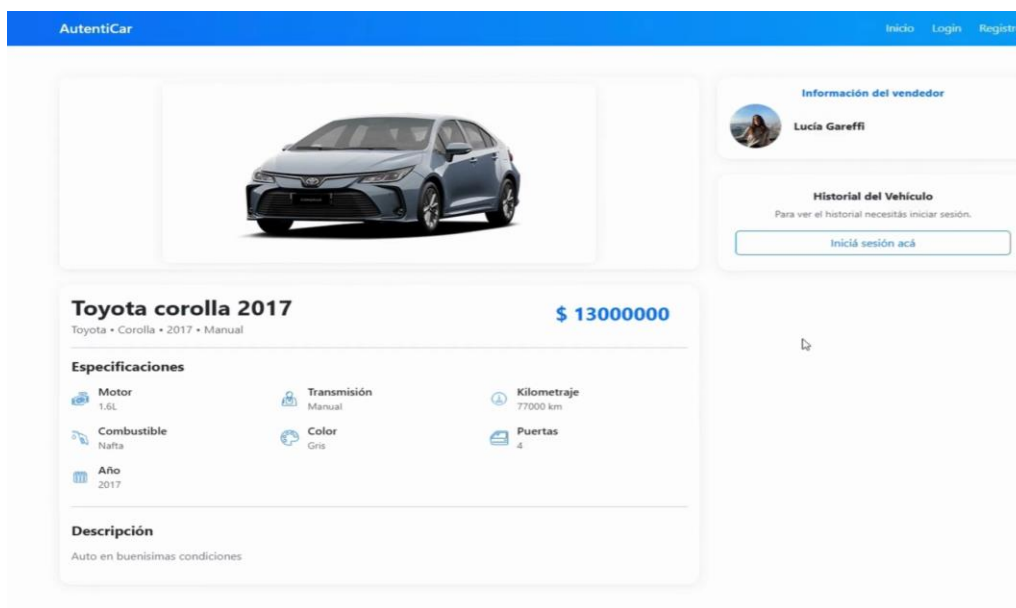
AutentiCar

Inicio Login Registr

Información del vendedor

Lucía Gareffi

Historial del Vehículo

Para ver el historial necesitás iniciar sesión.

Iniciá sesión acá

Toyota corolla 2017

Toyota • Corolla • 2017 • Manual

$ 13000000

Especificaciones

Motor
1.6L

Transmisión
Manual

Kilometraje
77000 km

Combustible
Nafta

Color
Gris

Puertas
4

Año
2017

Descripción

Auto en buenisimas condiciones